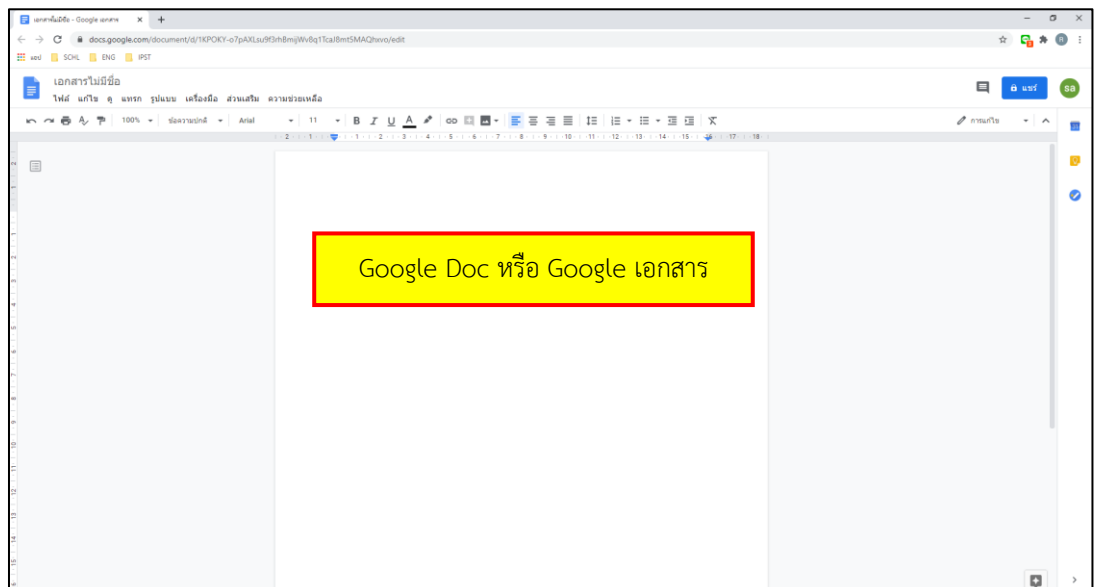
เอกสารไม่มีชื่อ - Google เอกสาร ×
docs.google.com/document/d/1KPOKY-o7pAXLsu9f3rhBmijWv8q1TcaI8mt5MAQhvvo/edit
แอป SCHL ENG IPST
เอกสารไม่มีชื่อ
ไฟล์ แก้ไข ดู แทรก รูปแบบ เครื่องมือ ส่วนเสริม ความช่วยเหลือ
แชร์
SA
100% ข้อความปกติ Arial 11
B I U A
การแก้ไข
Google Doc หรือ Google เอกสาร